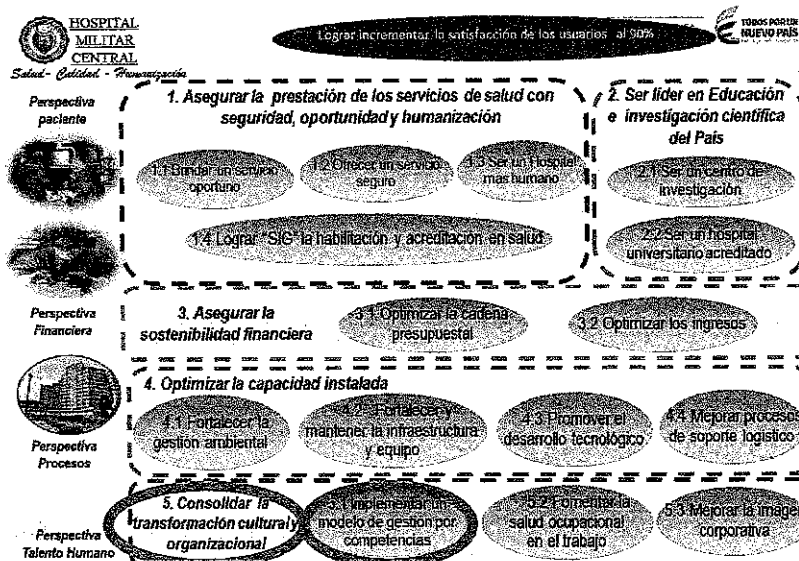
HOSPITAL MILITAR CENTRAL
Salud - Calidad - Humanización

Lograr incrementar la satisfacción de los usuarios al 90%

TODOS POR UN NUEVO PAÍS

Perspectiva paciente

1. Asegurar la prestación de los servicios de salud con seguridad, oportunidad y humanización

1.1 Brindar un servicio oportuno

1.2 Ofrecer un servicio seguro

1.3 Ser un Hospital más humano

1.4 Lograr "SIG" la habilitación y acreditación en salud

2. Ser líder en Educación e investigación científica del País

2.1 Ser un centro de investigación

2.2 Ser un hospital universitario acreditado

Perspectiva Financiera

3. Asegurar la sostenibilidad financiera

3.1 Optimizar la cadena presupuestal

3.2 Optimizar los ingresos

4. Optimizar la capacidad instalada

Perspectiva Procesos

4.1 Fortalecer la gestión ambiental

4.2 Fortalecer y mantener la infraestructura y equipo

4.3 Promover el desarrollo tecnológico

4.4 Mejorar procesos de soporte logístico

Perspectiva Talento Humano

5. Consolidar la transformación cultural y organizacional

5.1 Implementar un modelo de gestión por competencias

5.2 Fomentar la salud ocupacional en el trabajo

5.3 Mejorar la imagen corporativa